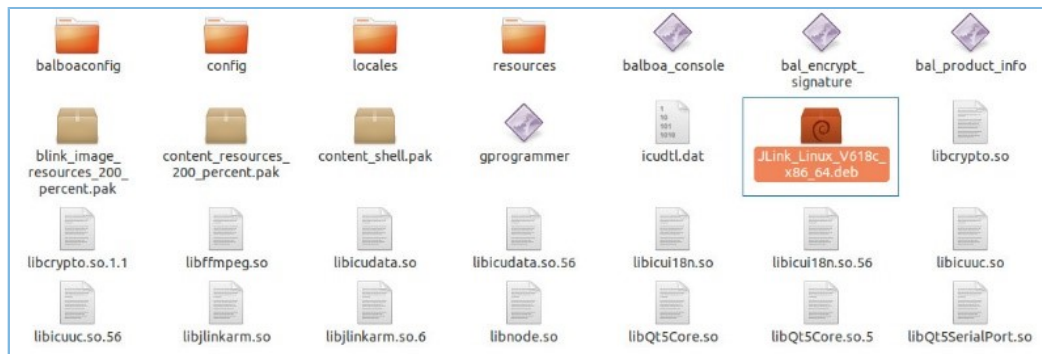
balboaconfig
config
locales
resources
balboa_console
bal_encrypt_signature
bal_product_info

blink_image_resources_200_percent.pak
content_resources_200_percent.pak
content_shell.pak
gprogrammer
1
10
101
1010
icudtl.dat
JLink_Linux_V618c_x86_64.deb
libcrypto.so

libcrypto.so.1.1
libffmpeg.so
libicudata.so
libicudata.so.56
libicui18n.so
libicui18n.so.56
libicuuc.so

libicuuc.so.56
libjlinkarm.so
libjlinkarm.so.6
libnode.so
libQt5Core.so
libQt5Core.so.5
libQt5SerialPort.so